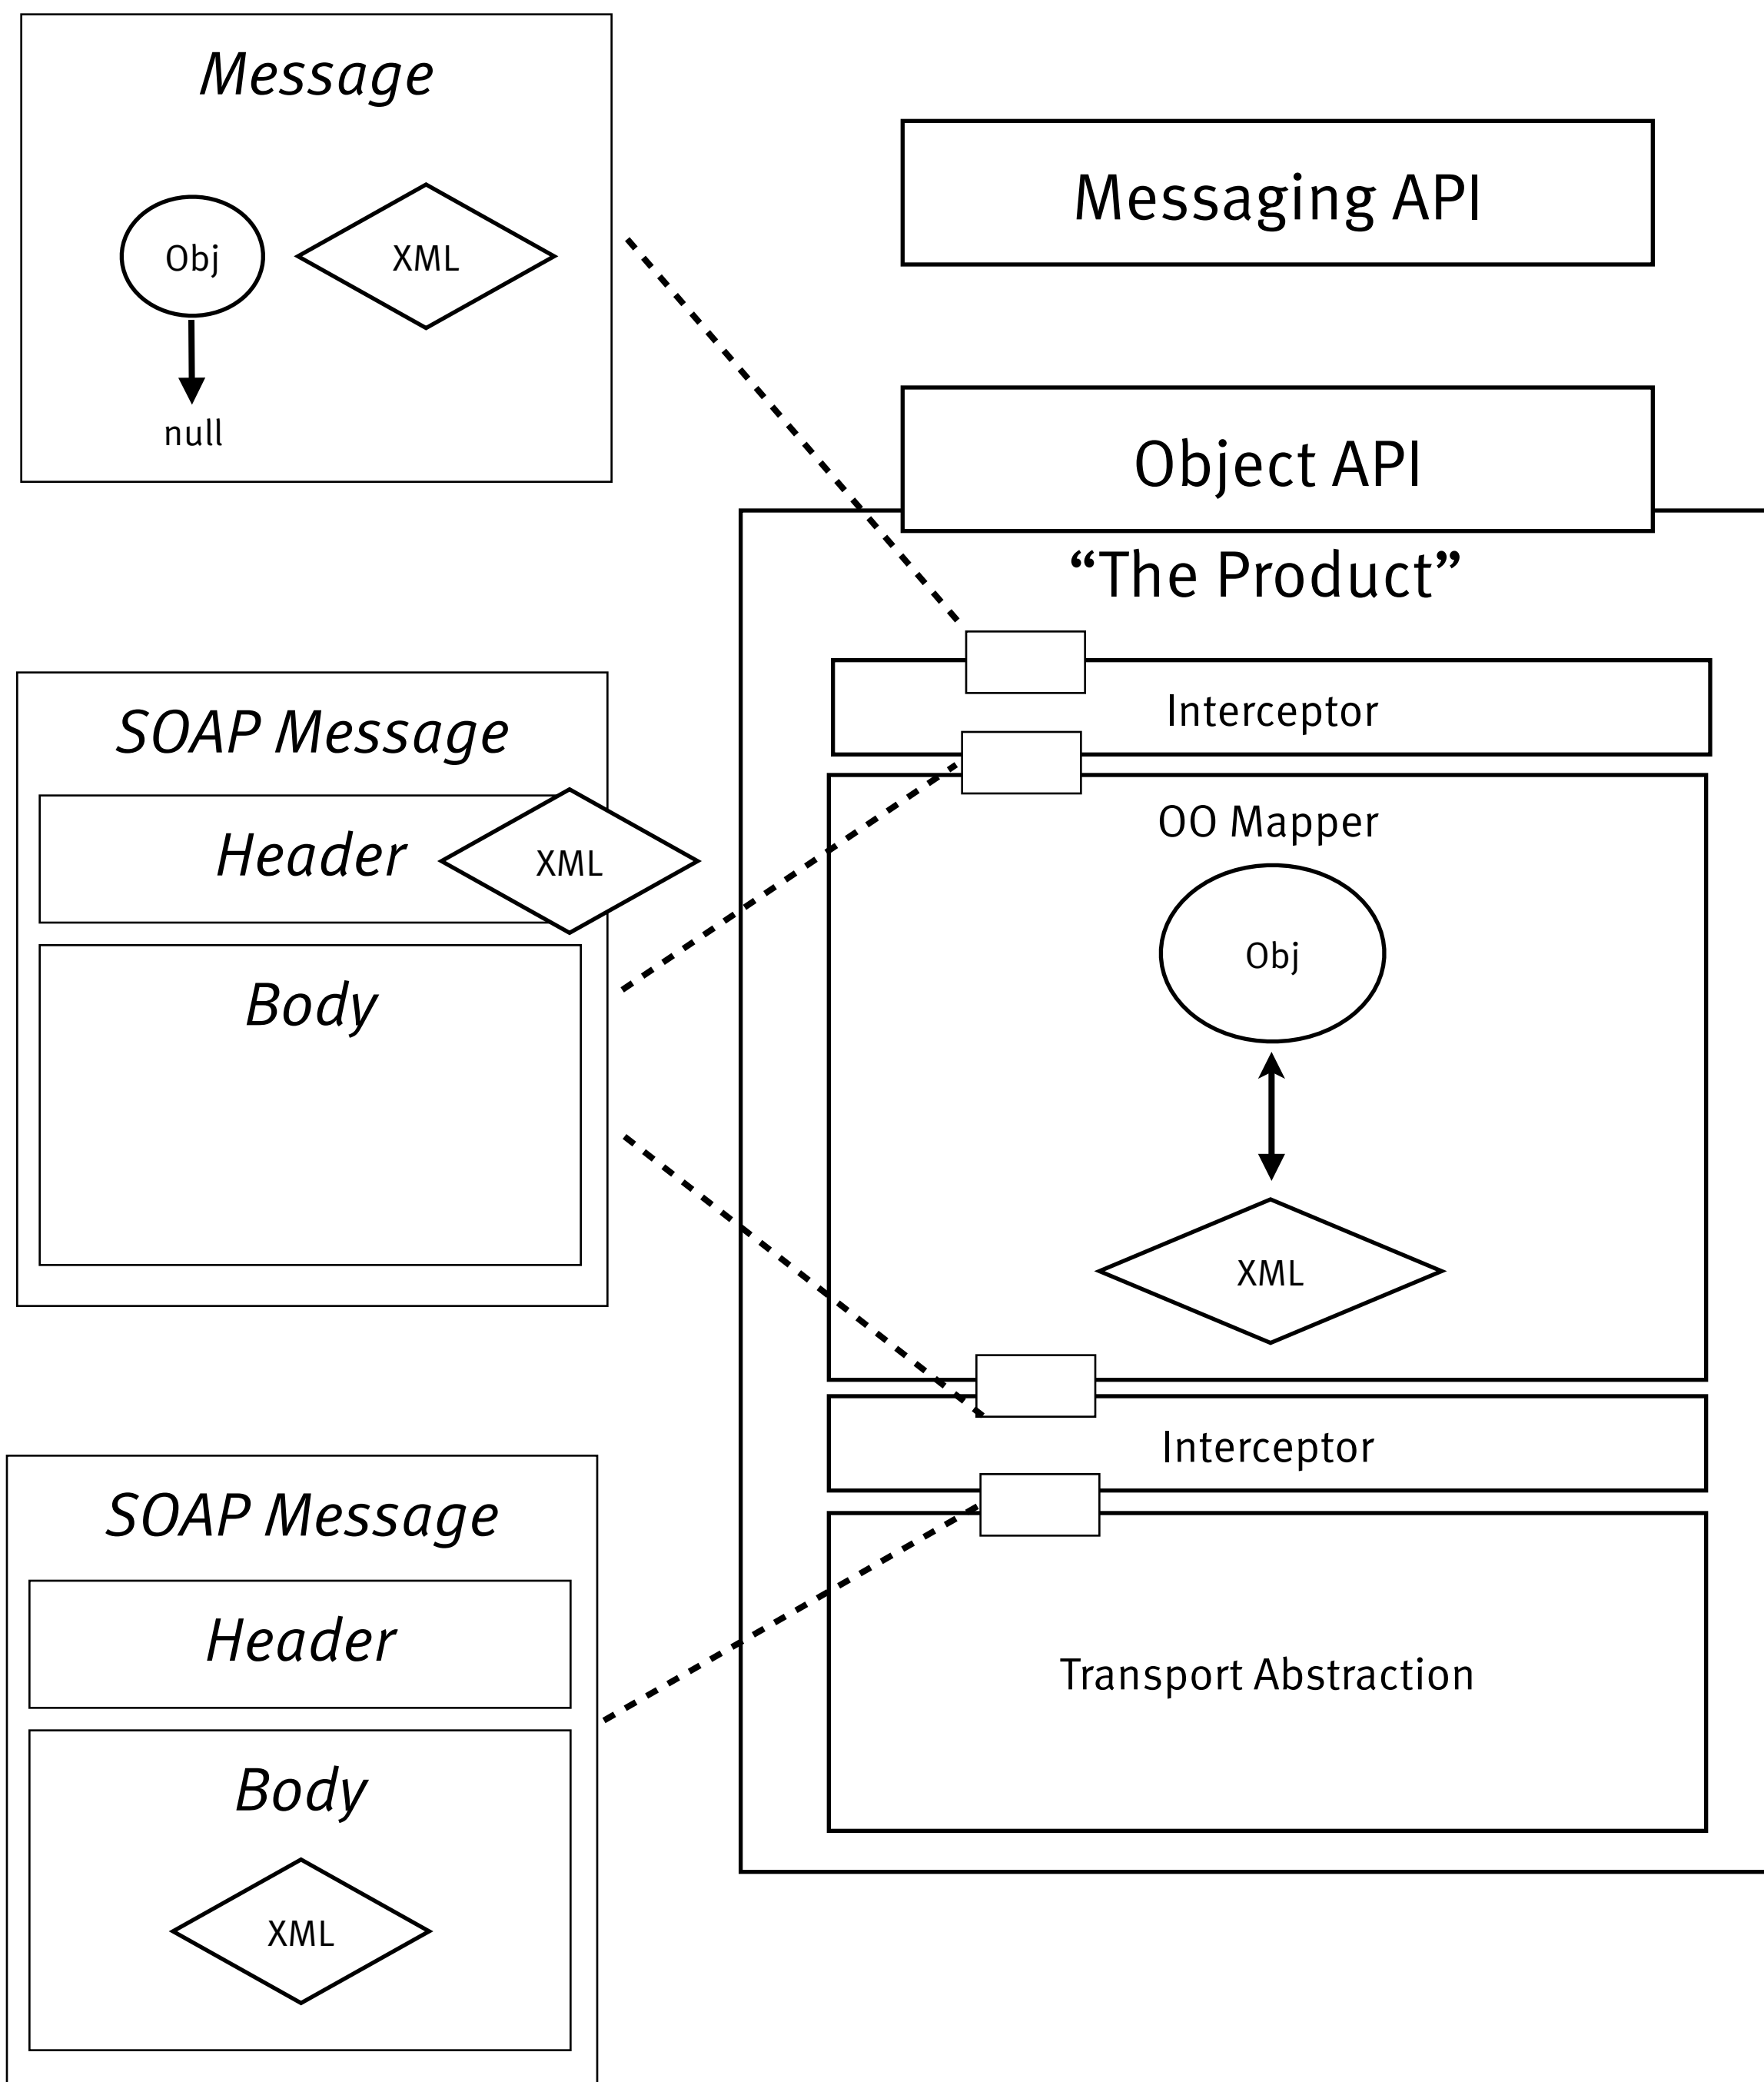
Message

Obj

XML

null

Messaging API

Object API

“The Product”

Interceptor

OO Mapper

Obj

XML

Interceptor

Transport Abstraction

SOAP Message

Header

XML

Body

SOAP Message

Header

Body

XML